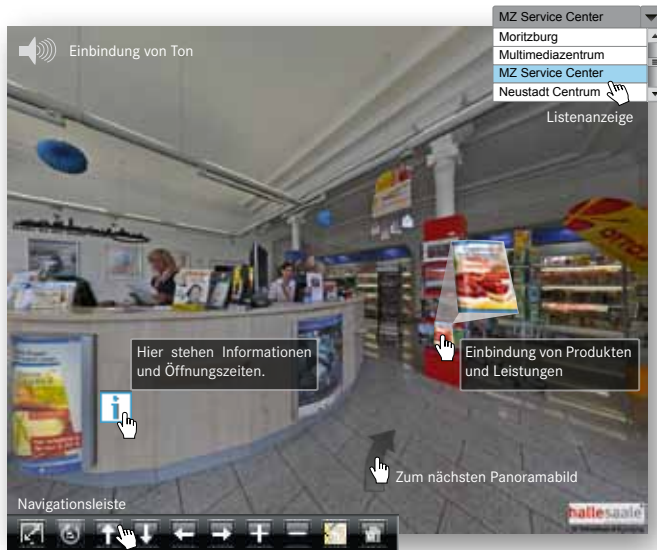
Einbindung von Ton

MZ Service Center

Moritzburg

Multimediazentrum

MZ Service Center

Neustadt Centrum

Listenanzeige

Hier stehen Informationen und Öffnungszeiten.

Einbindung von Produkten und Leistungen

i

Zum nächsten Panoramabild

Navigationsleiste

hallesaale